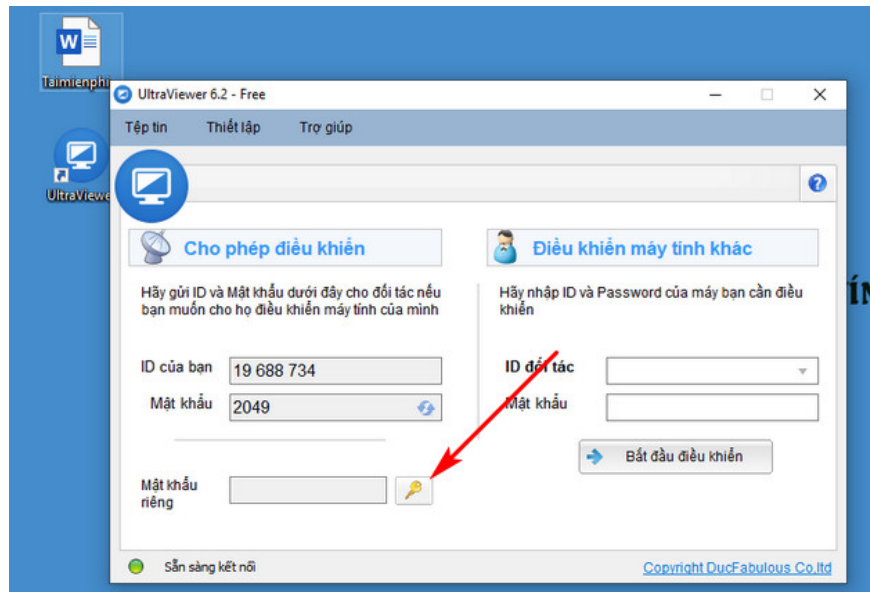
Taimienphi

UltraViewer

UltraViewer 6.2 - Free

Tệp tin Thiết lập Trợ giúp

Cho phép điều khiển

Hãy gửi ID và Mật khẩu dưới đây cho đối tác nếu bạn muốn cho họ điều khiển máy tính của mình

ID của bạn 19 688 734

Mật khẩu 2049

Mật khẩu riêng

Điều khiển máy tính khác

Hãy nhập ID và Password của máy bạn cần điều khiển

ID đối tác

Mật khẩu

Bắt đầu điều khiển

Sẵn sàng kết nối

Copyright DucFabulous Co.ltd